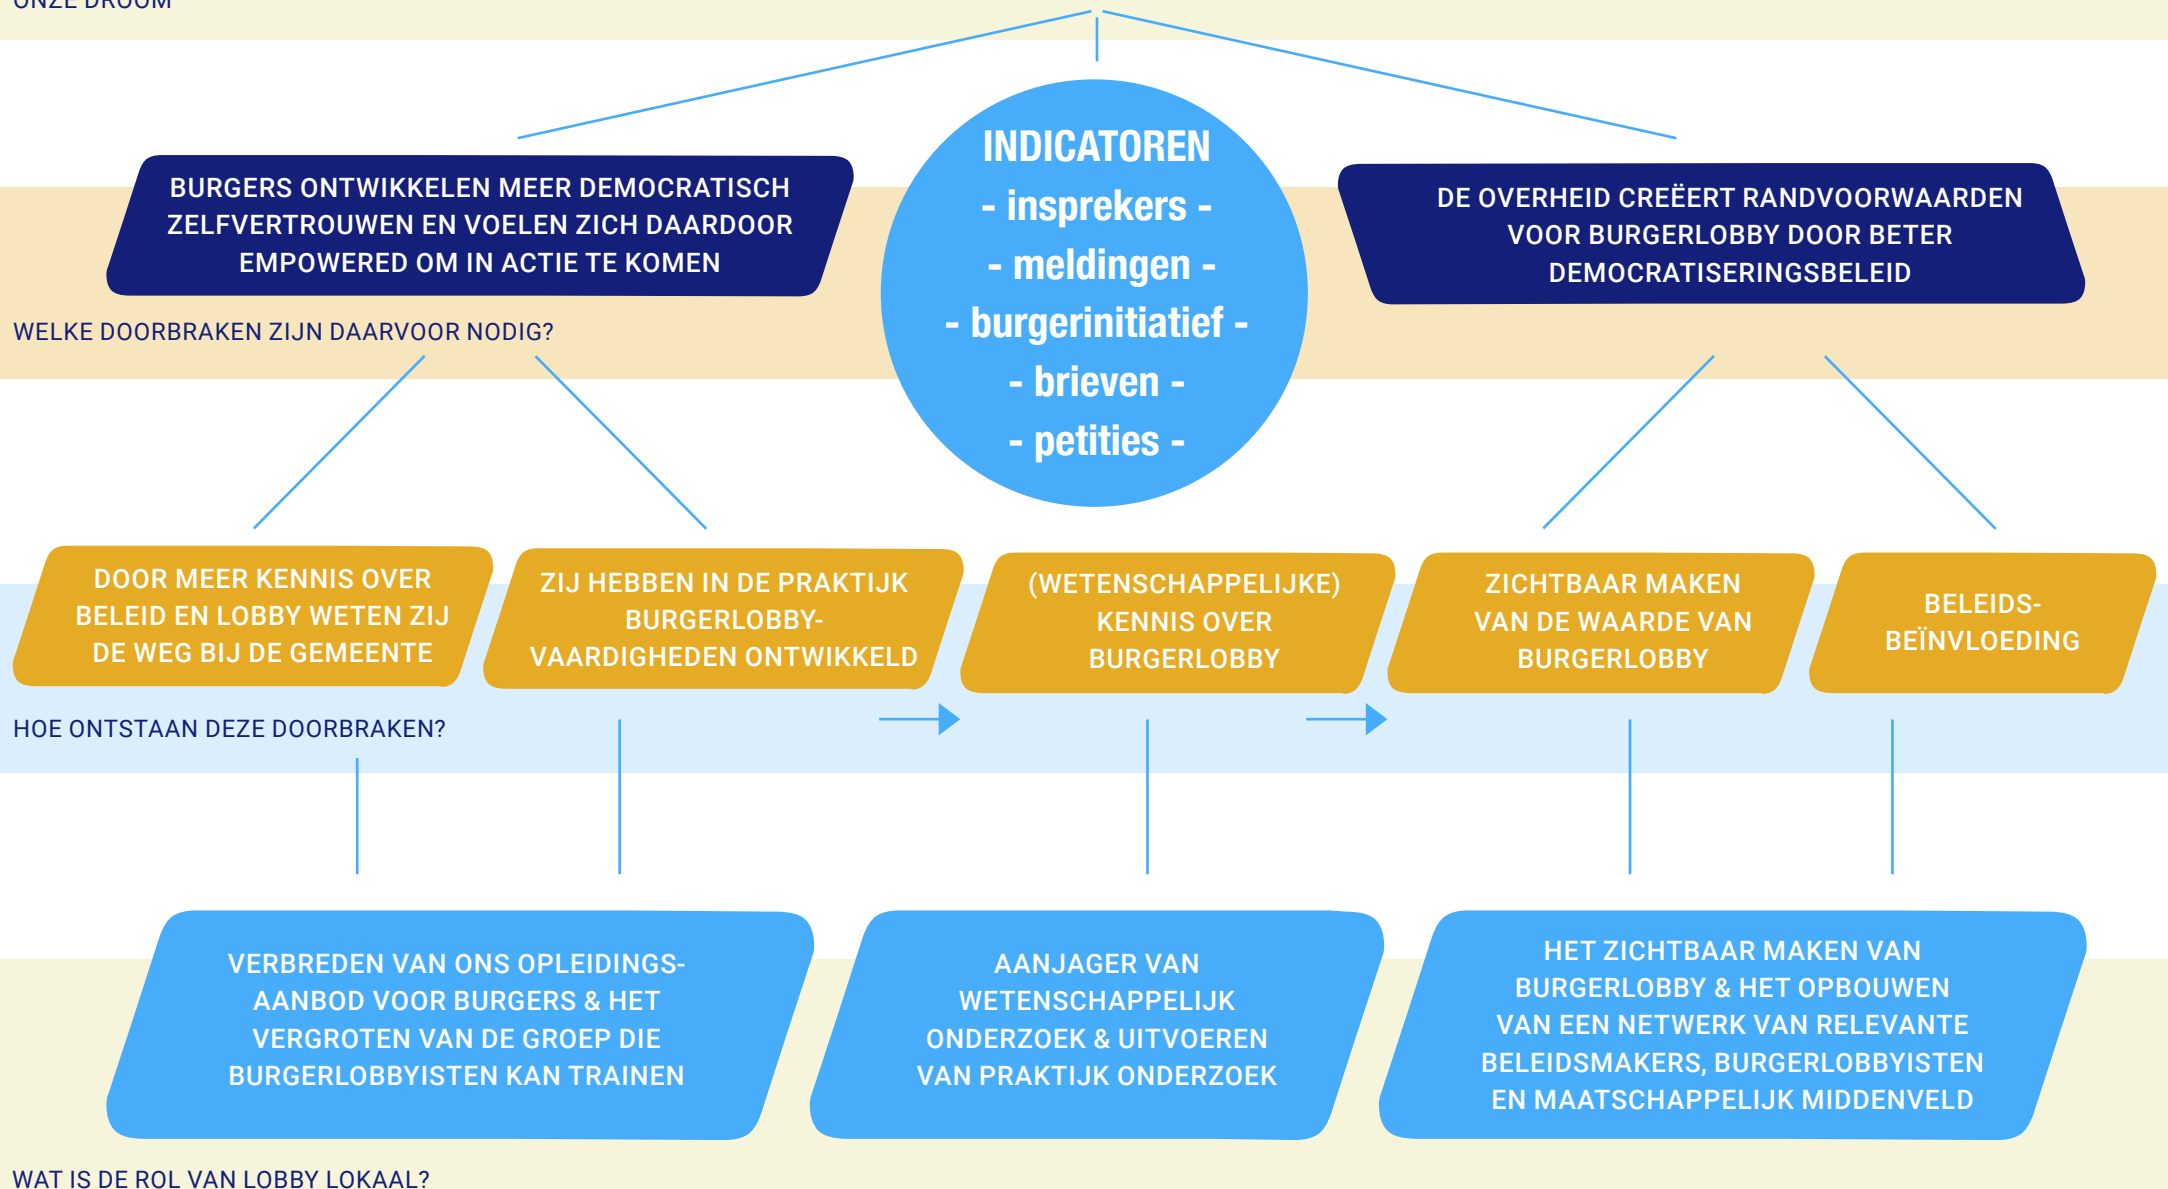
ONZE DROOM

BURGERS ONTWIKKELEN MEER DEMOCRATISCH ZELFVERTROUWEN EN VOELEN ZICH DAARDOOR EMPOWERED OM IN ACTIE TE KOMEN

INDICATOREN
- insprekers -
- meldingen -
- burgerinitiatief -
- brieven -
- petities -

DE OVERHEID CREËERT RANDVOORWAARDEN VOOR BURGERLOBBY DOOR BETER DEMOCRATISERINGSBELEID

WELKE DOORBRAKEN ZIJN DAARVOOR NODIG?

DOOR MEER KENNIS OVER BELEID EN LOBBY WETEN ZIJ DE WEG BIJ DE GEMEENTE

ZIJ HEBBEN IN DE PRAKTIJK BURGERLOBBY-VAARDIGHEDEN ONTWIKKELD

(WETENSCHAPPELIJKE) KENNIS OVER BURGERLOBBY

ZICHTBAAR MAKEN VAN DE WAARDE VAN BURGERLOBBY

BELEIDS-BEÏNVLOEDING

HOE ONTSTAAN DEZE DOORBRAKEN?

VERBREDEN VAN ONS OPLEIDINGS-AANBOD VOOR BURGERS & HET VERGROTEN VAN DE GROEP DIE BURGERLOBBYISTEN KAN TRAINEN

AANJAGER VAN WETENSCHAPPELIJK ONDERZOEK & UITVOEREN VAN PRAKTIJK ONDERZOEK

HET ZICHTBAAR MAKEN VAN BURGERLOBBY & HET OPBOUWEN VAN EEN NETWERK VAN RELEVANTE BELEIDSMAKERS, BURGERLOBBYISTEN EN MAATSCHAPPELIJK MIDDENVELD

WAT IS DE ROL VAN LOBBY LOKAAL?